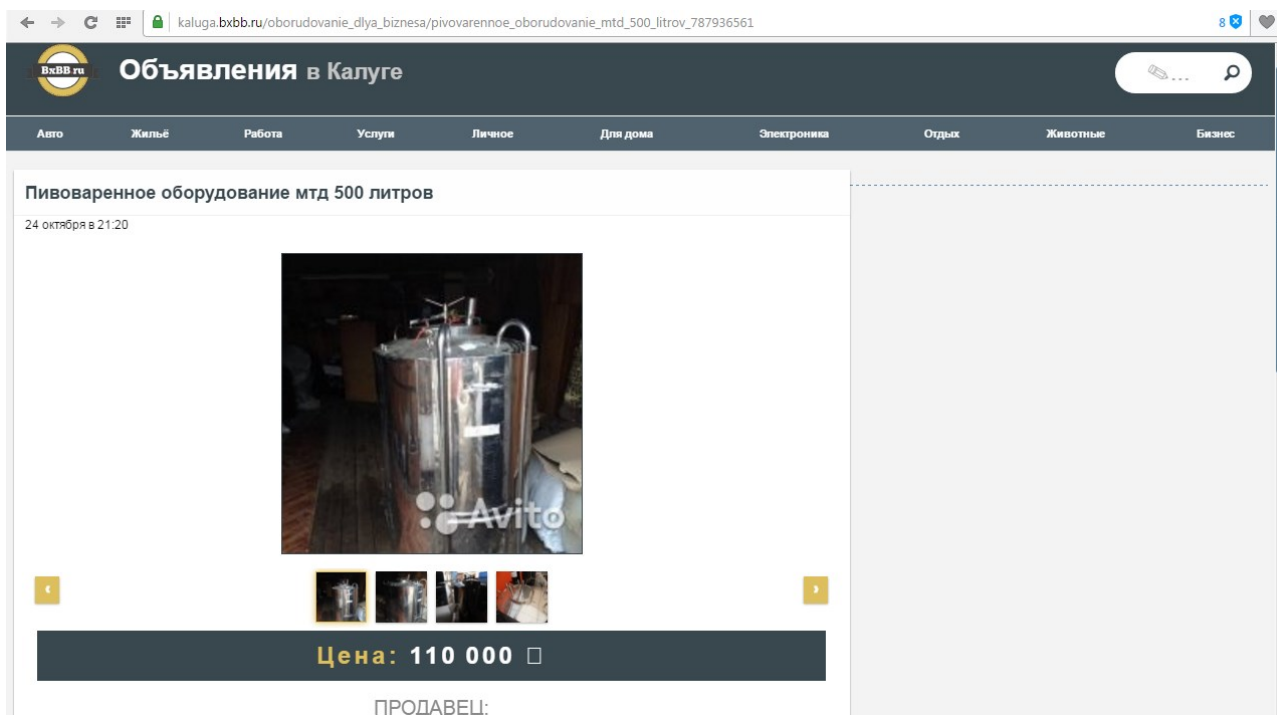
kaluga.bxbb.ru/oborudovanie_dlya_biznesa/pivovarennoe_oborudovanie_mtd_500_litrov_787936561

8

BxBB.ru

Объявления в Калуге

Авто Жильё Работа Услуги Личное Для дома Электроника Отдых Животные Бизнес

Пивоваренное оборудование мтд 500 литров

24 октября в 21:20

Avito

Цена: 110 000 □

ПРОДАВЕЦ: